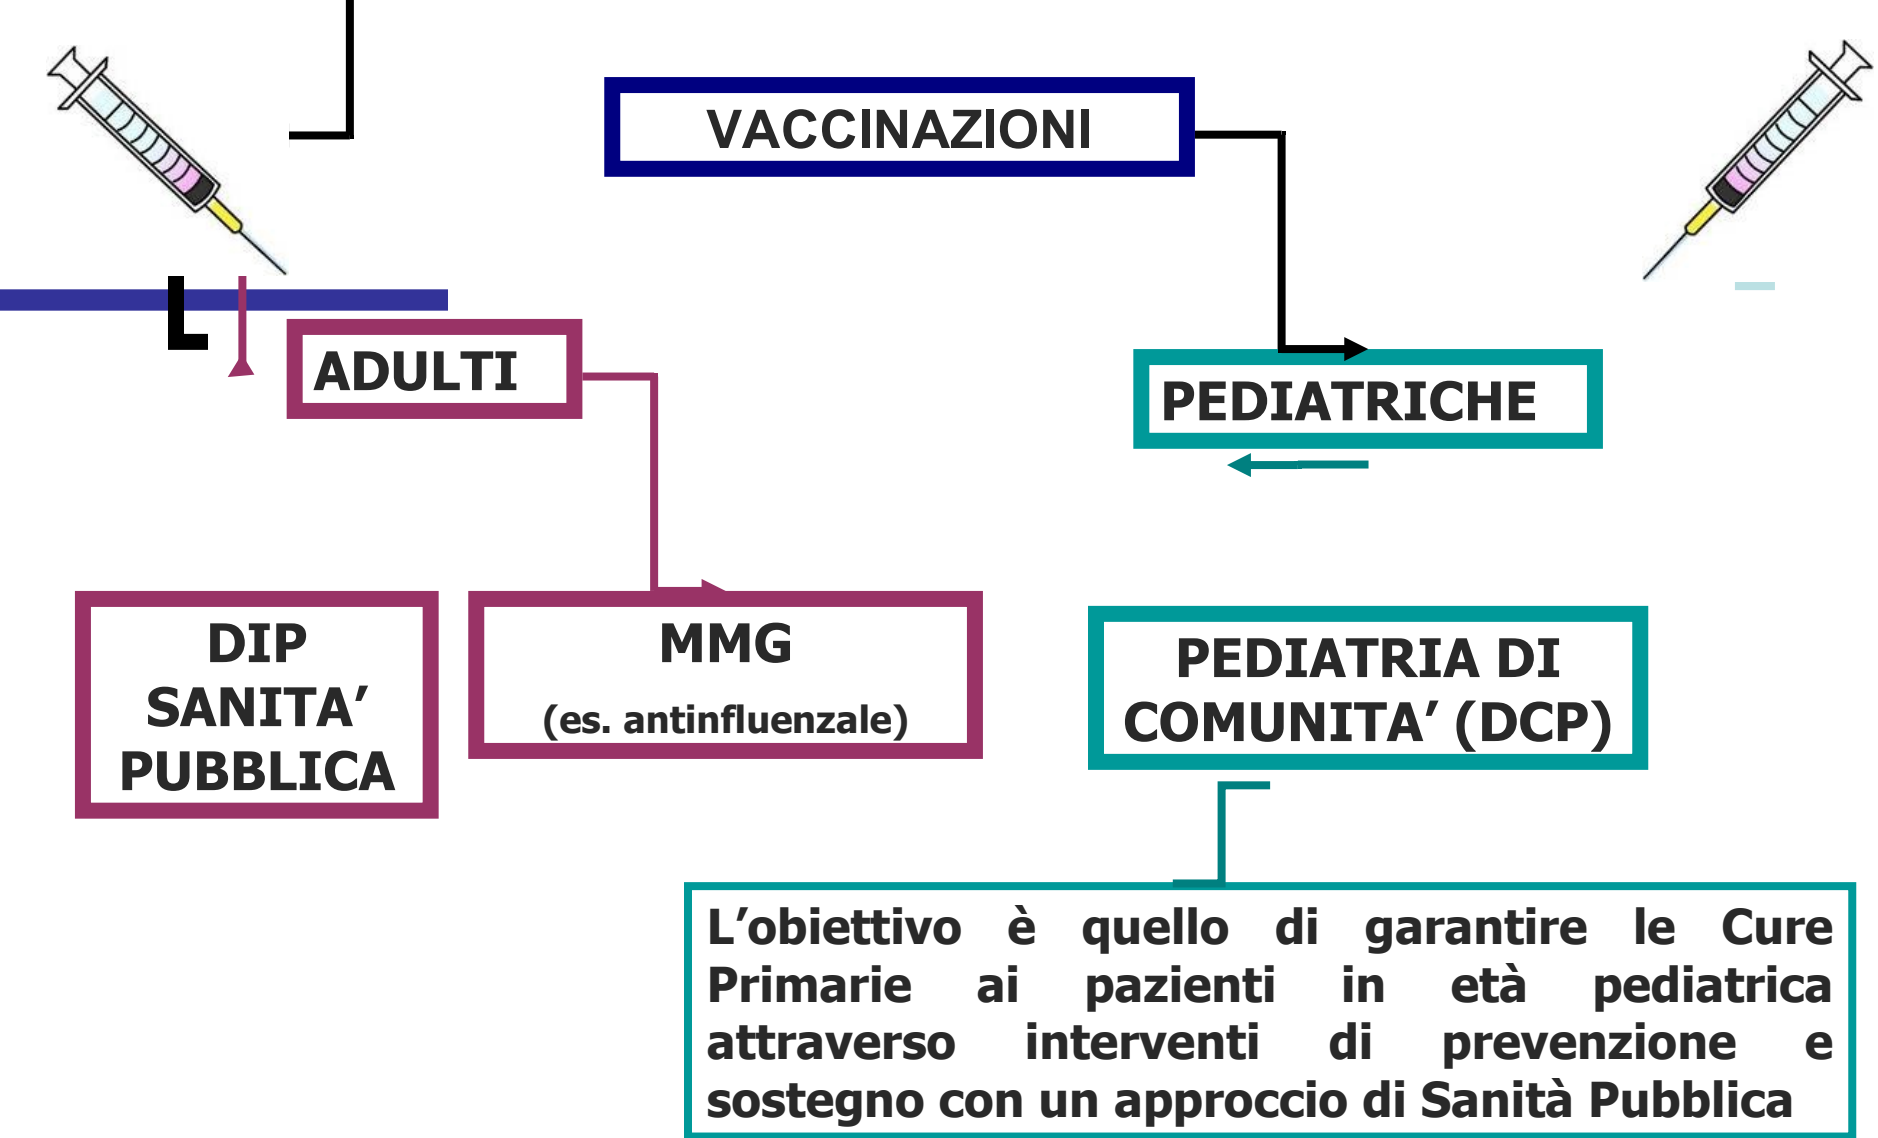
VACCINAZIONI

ADULTI

PEDIATRICHE

DIP SANITA' PUBBLICA

MMG

(es. antinfluenzale)

PEDIATRIA DI COMUNITA' (DCP)

L'obiettivo è quello di garantire le Cure Primarie ai pazienti in età pediatrica attraverso interventi di prevenzione e sostegno con un approccio di Sanità Pubblica